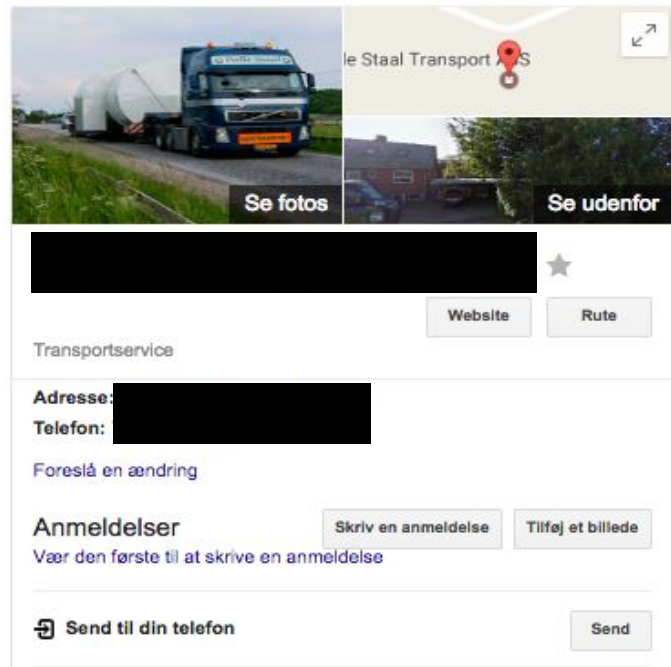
le Staal Transport A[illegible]S

Se fotos

Se udenfor

Website

Rute

Transportservice

Adresse:

Telefon:

Foreslå en ændring

Anmeldelser

Skriv en anmeldelse

Tilføj et billede

Vær den første til at skrive en anmeldelse

Send til din telefon

Send